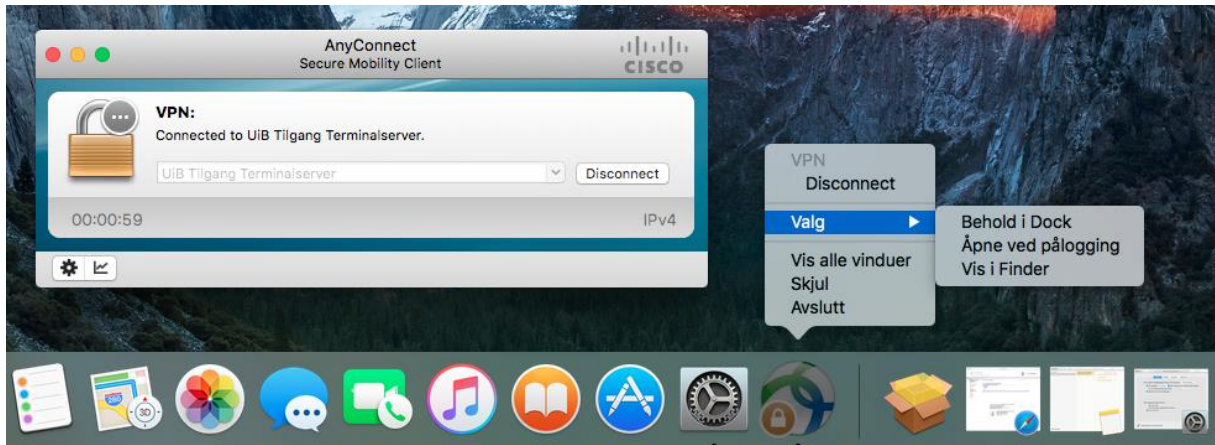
AnyConnect
Secure Mobility Client

cisco

VPN:
Connected to UiB Tilgang Terminalserver.

UiB Tilgang Terminalserver
Disconnect

00:00:59
IPv4

VPN
Disconnect
Valg
Vis alle vinduer
Skjul
Avslutt

Behold i Dock
Åpne ved pålogging
Vis i Finder